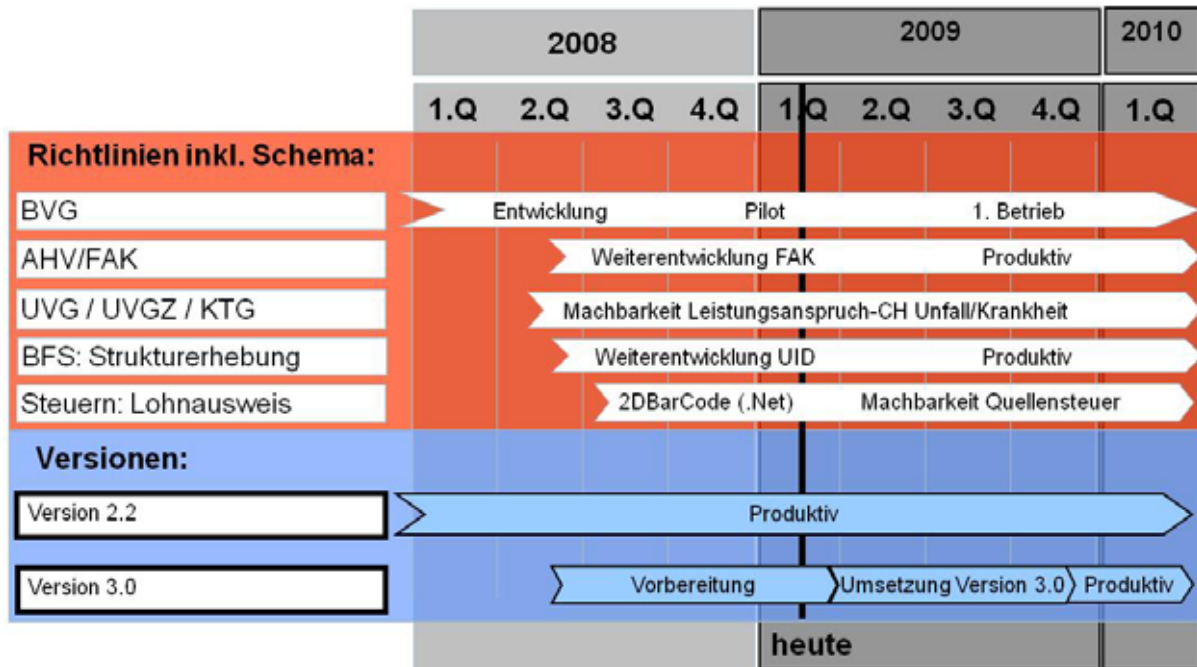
| | 2008 | | | | 2009 | | | | 2010 |
|---|---|---|---|---|---|---|---|---|---|
| | 1.Q | 2.Q | 3.Q | 4.Q | 1.Q | 2.Q | 3.Q | 4.Q | 1.Q |

Richtlinien inkl. Schema:

| | |
|---|---|
| BVG | Entwicklung Pilot 1. Betrieb |
| AHV/FAK | Weiterentwicklung FAK Produktiv |
| UVG / UVGZ / KTG | Machbarkeit Leistungsanspruch-CH Unfall/Krankheit |
| BFS: Strukturerhebung | Weiterentwicklung UID Produktiv |
| Steuern: Lohnausweis | 2DBarCode (.Net) Machbarkeit Quellensteuer |

Versionen:

| | |
|---|---|
| Version 2.2 | Produktiv |
| Version 3.0 | Vorbereitung Umsetzung Version 3.0 Produktiv |

heute